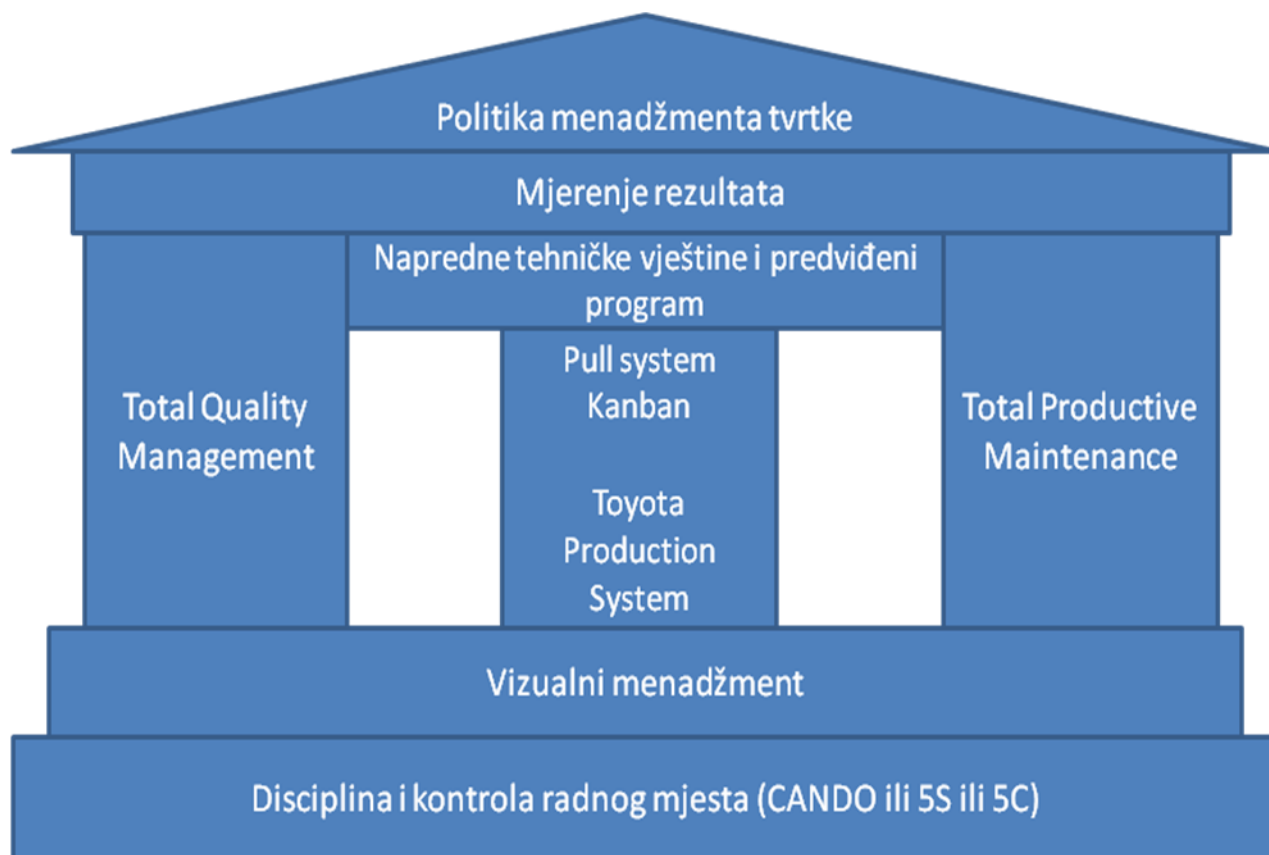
Politika menadžmenta tvrtke

Mjerenje rezultata

Napredne tehničke vještine i predviđeni program

Total Quality Management

Pull system
Kanban

Toyota Production System

Total Productive Maintenance

Vizualni menadžment

Disciplina i kontrola radnog mjesta (CANDO ili 5S ili 5C)